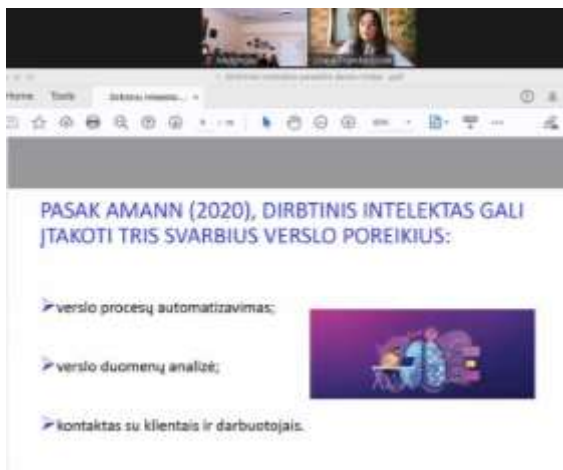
Home Tools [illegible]

PASAK AMANN (2020), DIRBTINIS INTELEKTAS GALI ĮTAKOTI TRIS SVARBIUS VERSLO POREIKIUS:

➢verslo procesų automatizavimas;

➢verslo duomenų analizė;

➢kontaktas su klientais ir darbuotojais.